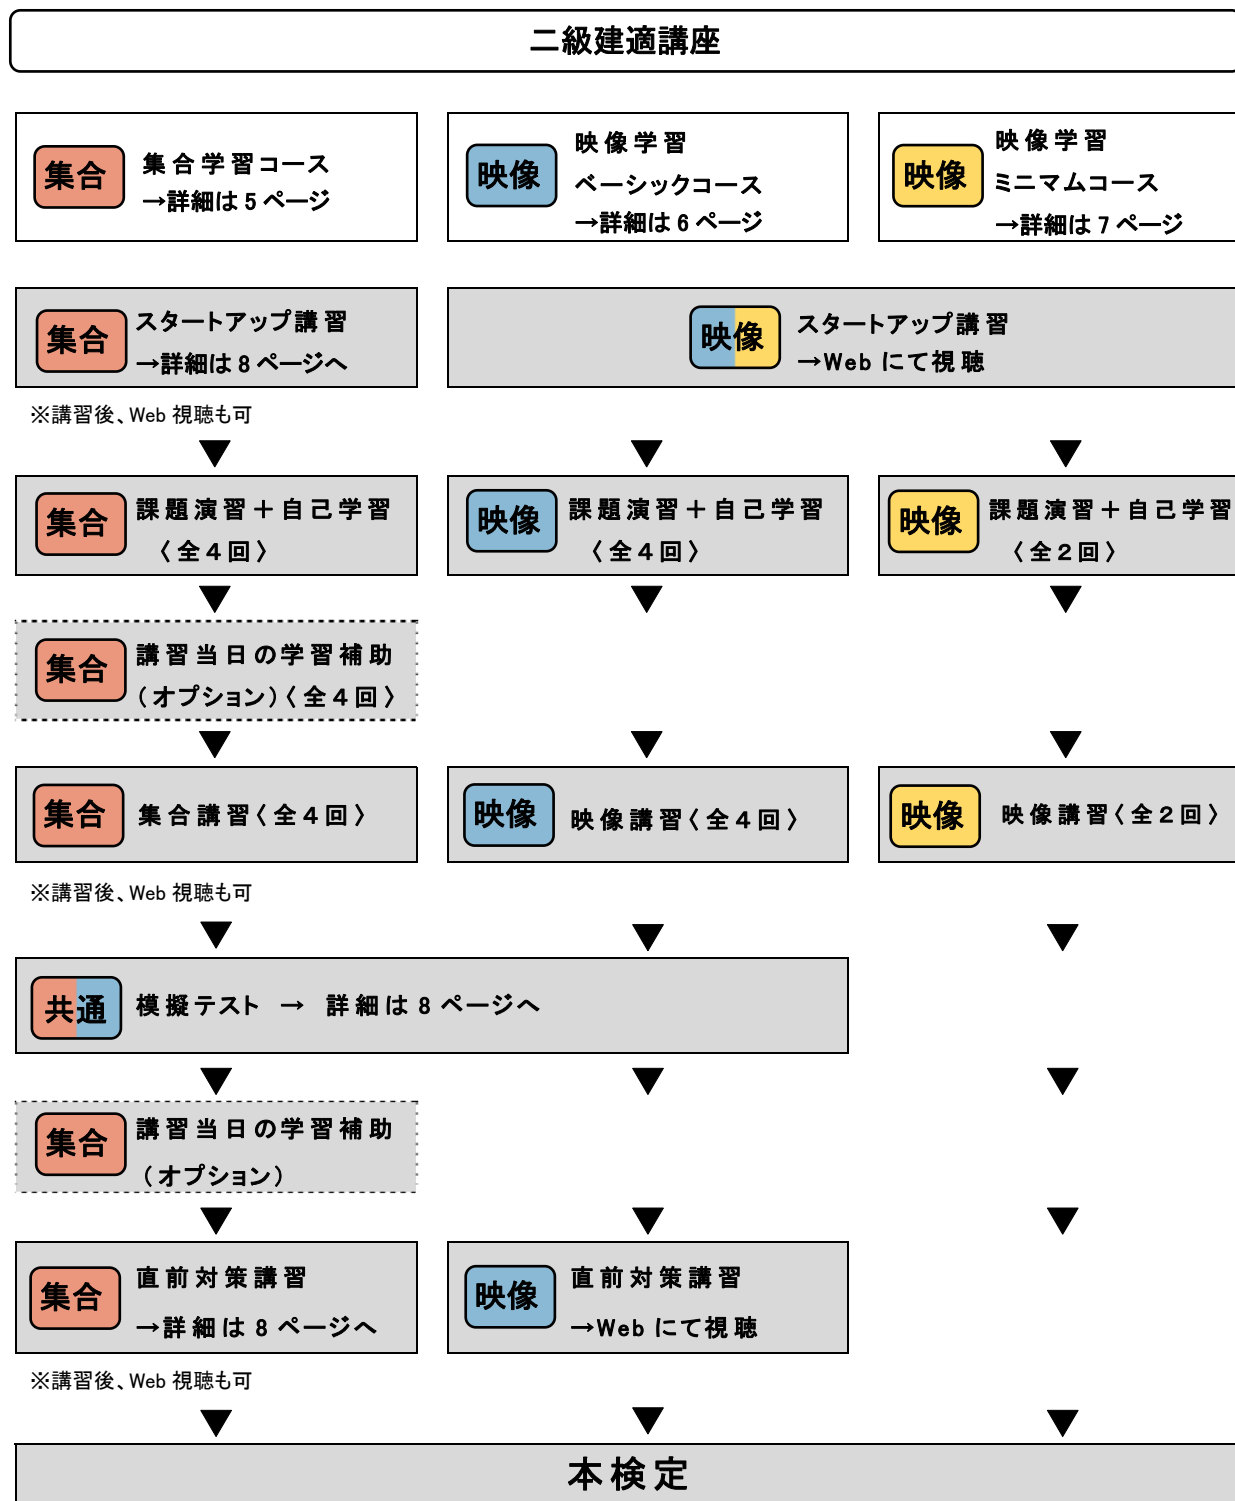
二級建適講座

集合 集合学習コース
→詳細は 5 ページ

映像 映像学習
ベーシックコース
→詳細は 6 ページ

映像 映像学習
ミニマムコース
→詳細は 7 ページ

集合 スタートアップ講習
→詳細は 8 ページへ

映像 スタートアップ講習
→Web にて視聴

※講習後、Web 視聴も可

集合 課題演習＋自己学習
〈全４回〉

映像 課題演習＋自己学習
〈全４回〉

映像 課題演習＋自己学習
〈全２回〉

集合 講習当日の学習補助
（オプション）〈全４回〉

集合 集合講習〈全４回〉

映像 映像講習〈全４回〉

映像 映像講習〈全２回〉

※講習後、Web 視聴も可

共通 模擬テスト → 詳細は 8 ページへ

集合 講習当日の学習補助
（オプション）

集合 直前対策講習
→詳細は 8 ページへ

映像 直前対策講習
→Web にて視聴

※講習後、Web 視聴も可

本検定